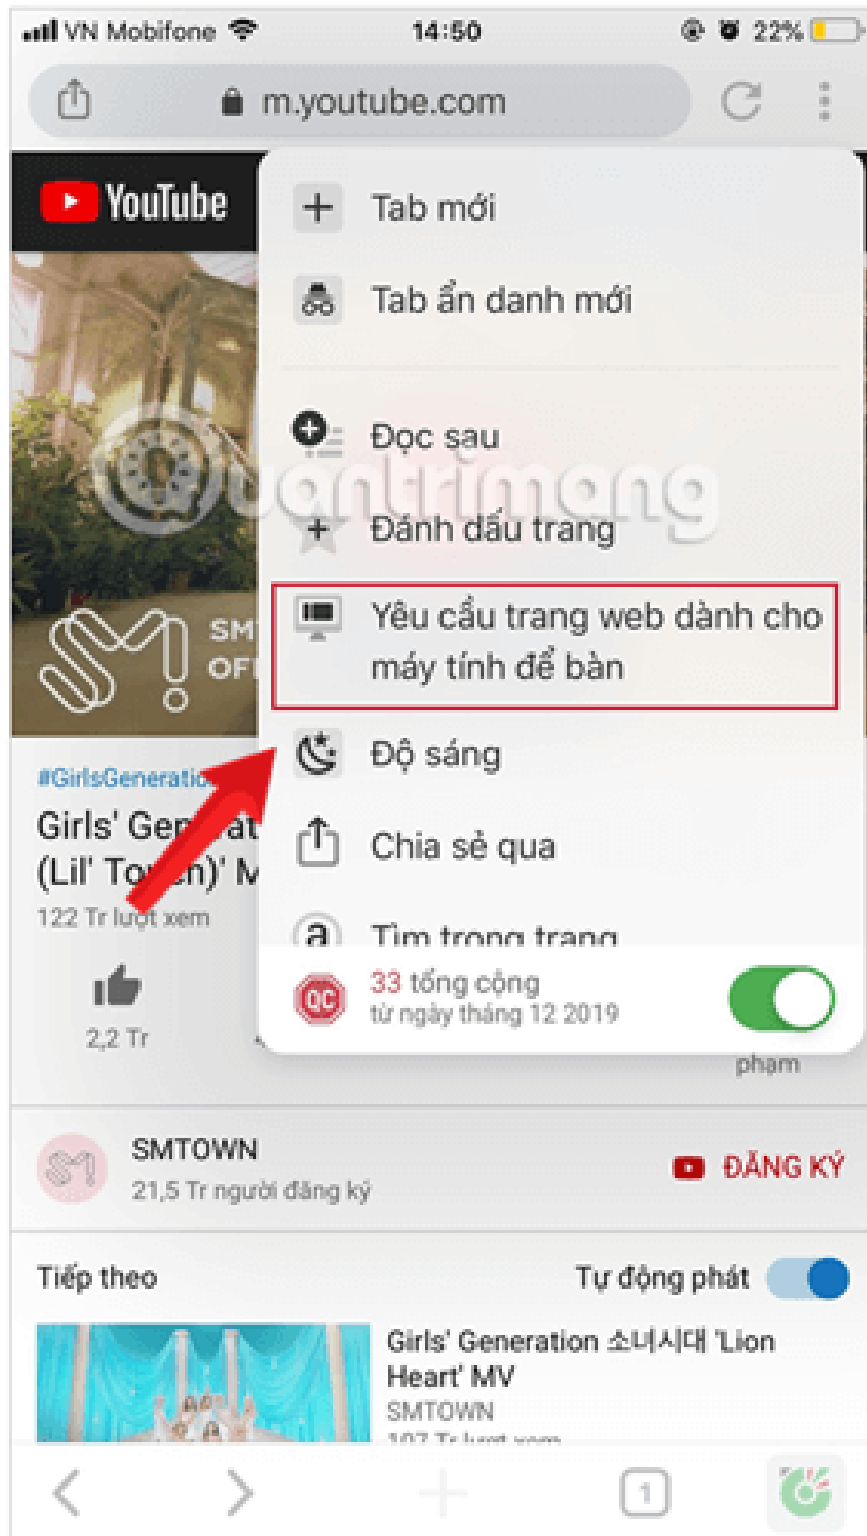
VN Mobifone 14:50 22%

m.youtube.com

YouTube

Tab mới

Tab ẩn danh mới

Đọc sau

Đánh dấu trang

Yêu cầu trang web dành cho máy tính để bàn

Độ sáng

Chia sẻ qua

Tìm trong trang

33 tổng cộng
từ ngày tháng 12 2019

quantrimang

SM OF

#GirlsGeneratio

Girls' Generat (Lil' To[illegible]h)' M

122 Tr lượt xem

2,2 Tr

phạm

SMTOWN
21,5 Tr người đăng ký

ĐĂNG KÝ

Tiếp theo

Tự động phát

Girls' Generation 소녀시대 'Lion Heart' MV
SMTOWN
107 Tr lượt xem

1